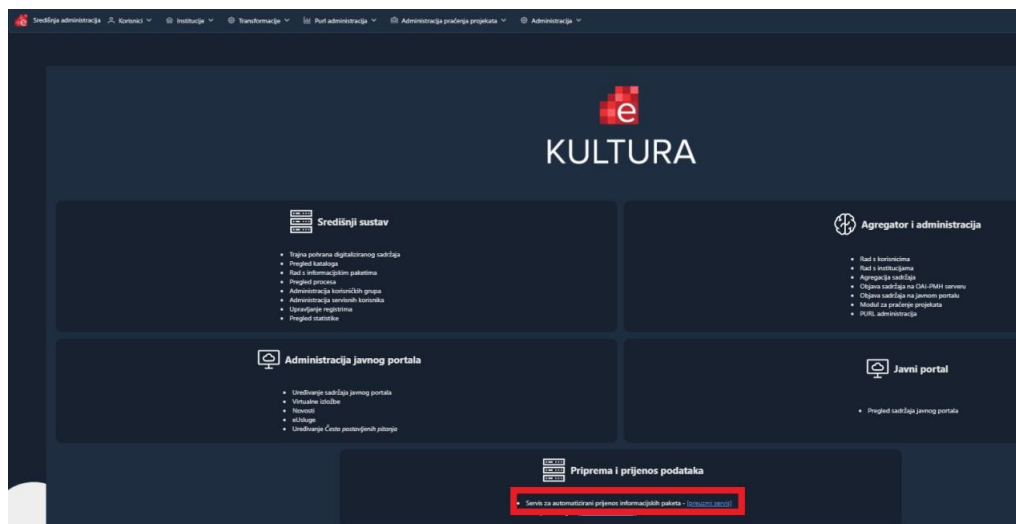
Središnja administracija   Korisnici   Institucije   Transformacije   Purl administracija   Administracija praćenja projekata   Administracija

e
KULTURA

Središnji sustav

- Trajna pohrana digitaliziranog sadržaja
- Pregled kataloga
- Rad s informacijskim paketima
- Pregled procesa
- Administracija korisničkih grupa
- Administracija servisnih korisnika
- Upravljanje registrima
- Pregled statistike

Agregator i administracija

- Rad s korisnicima
- Rad s institucijama
- Agregacija sadržaja
- Objava sadržaja na OAI-PMH serveru
- Objava sadržaja na javnom portalu
- Modul za praćenje projekata
- PURL administracija

Administracija javnog portala

- Uređivanje sadržaja javnog portala
- Virtualne izložbe
- Novosti
- eUsluge
- Uređivanje Često postavljenih pitanja

Javni portal

- Pregled sadržaja javnog portala

Priprema i prijenos podataka

- Servis za automatizirani prijenos informacijskih paketa - [preuzmi servis]